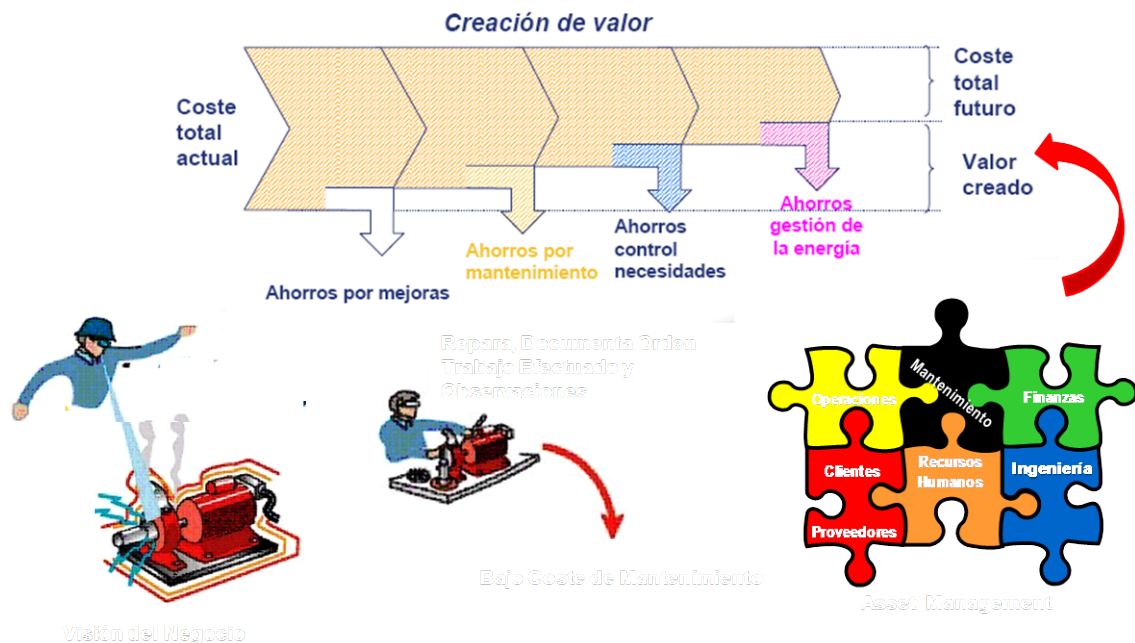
Creación de valor

Coste total actual

Coste total futuro

Valor creado

Ahorros por mejoras

Ahorros por mantenimiento

Ahorros control necesidades

Ahorros gestión de la energía

Repara, Documenta Orden Trabajo Efectuado y Observaciones

Bajo Coste de Mantenimiento

Visión del Negocio

Operaciones

Mantenimiento

Finanzas

Clientes

Recursos Humanos

Ingeniería

Proveedores

Asset Management